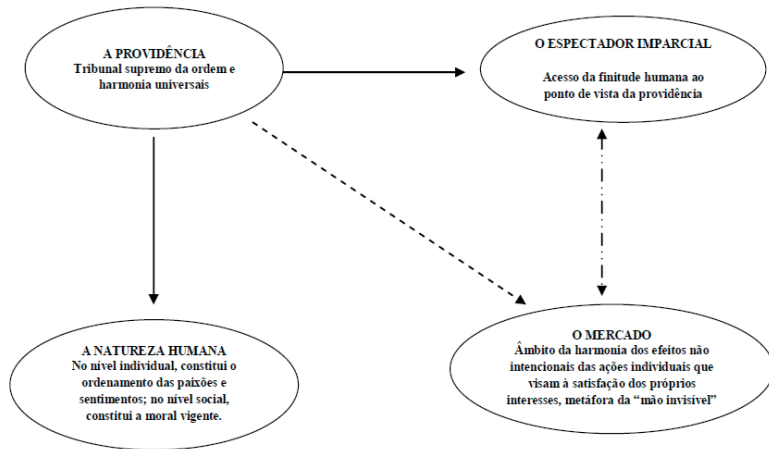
A PROVIDÊNCIA
Tribunal supremo da ordem e harmonia universais

O ESPECTADOR IMPARCIAL

Acesso da finitude humana ao ponto de vista da providência

A NATUREZA HUMANA
No nível individual, constitui o ordenamento das paixões e sentimentos; no nível social, constitui a moral vigente.

O MERCADO
Âmbito da harmonia dos efeitos não intencionais das ações individuais que visam à satisfação dos próprios interesses, metáfora da “mão invisível”